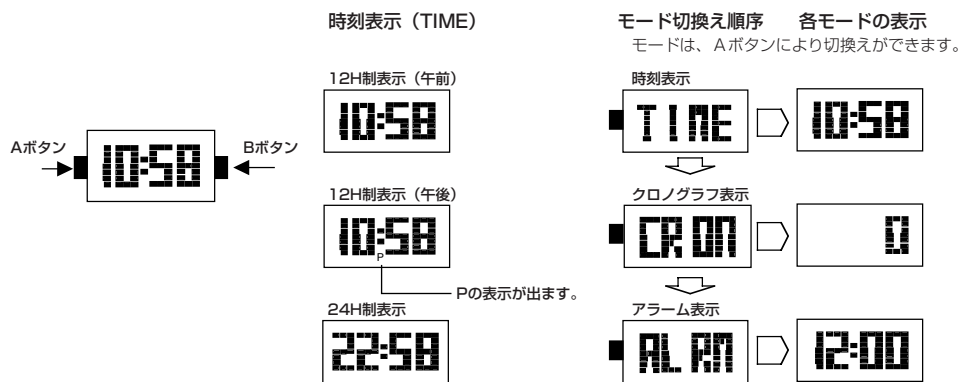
時刻表示（TIME）

モード切換え順序　各モードの表示

モードは、Aボタンにより切換えができます。

Aボタン

10:58

Bボタン

12H制表示（午前）

10:58

12H制表示（午後）

10:58

P

Pの表示が出ます。

24H制表示

22:58

時刻表示

TIME

10:58

クロノグラフ表示

CRON

0

アラーム表示

ALAM

12:00